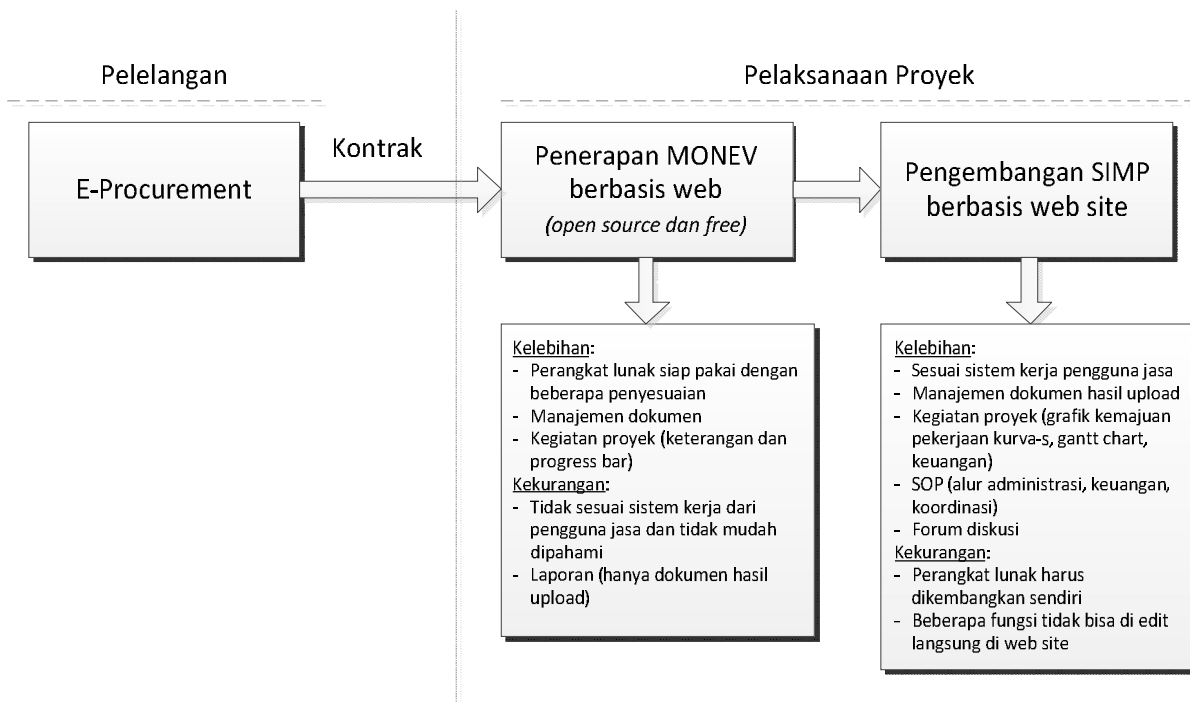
Pelelangan

Pelaksanaan Proyek

E-Procurement

Kontrak

Penerapan MONEV berbasis web
(open source dan free)

Pengembangan SIMP berbasis web site

Kelebihan:
- Perangkat lunak siap pakai dengan beberapa penyesuaian
- Manajemen dokumen
- Kegiatan proyek (keterangan dan progress bar)
Kekurangan:
- Tidak sesuai sistem kerja dari pengguna jasa dan tidak mudah dipahami
- Laporan (hanya dokumen hasil upload)

Kelebihan:
- Sesuai sistem kerja pengguna jasa
- Manajemen dokumen hasil upload
- Kegiatan proyek (grafik kemajuan pekerjaan kurva-s, gantt chart, keuangan)
- SOP (alur administrasi, keuangan, koordinasi)
- Forum diskusi
Kekurangan:
- Perangkat lunak harus dikembangkan sendiri
- Beberapa fungsi tidak bisa di edit langsung di web site